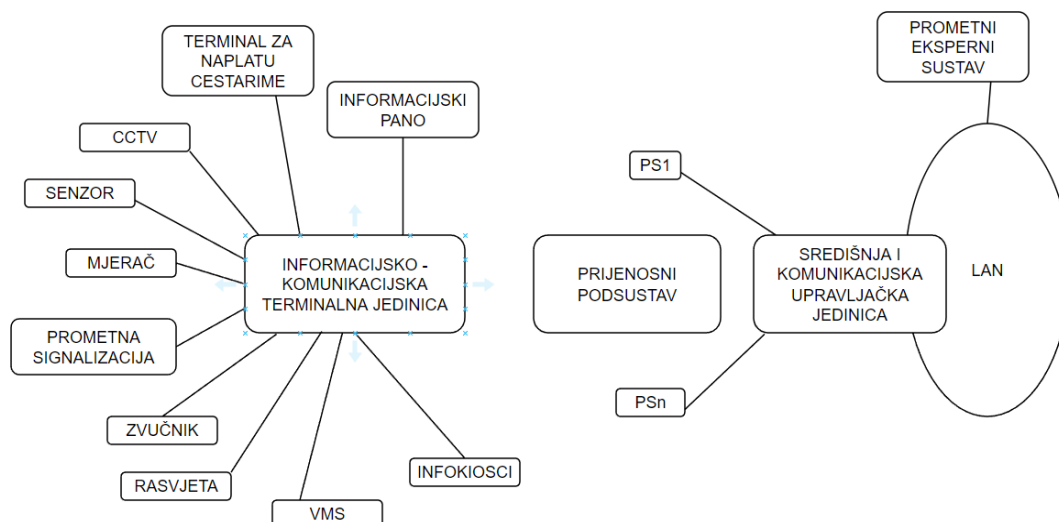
TERMINAL ZA NAPLATU CESTARIME

INFORMACIJSKI PANO

CCTV

SENZOR

MJERAČ

INFORMACIJSKO - KOMUNIKACIJSKA TERMINALNA JEDINICA

PROMETNA SIGNALIZACIJA

ZVUČNIK

RASVJETA

VMS

INFOKIOSCI

PRIJENOSNI PODSUSTAV

PS1

SREDIŠNJA I KOMUNIKACIJSKA UPRAVLJAČKA JEDINICA

PSn

PROMETNI EKSPERNI SUSTAV

LAN